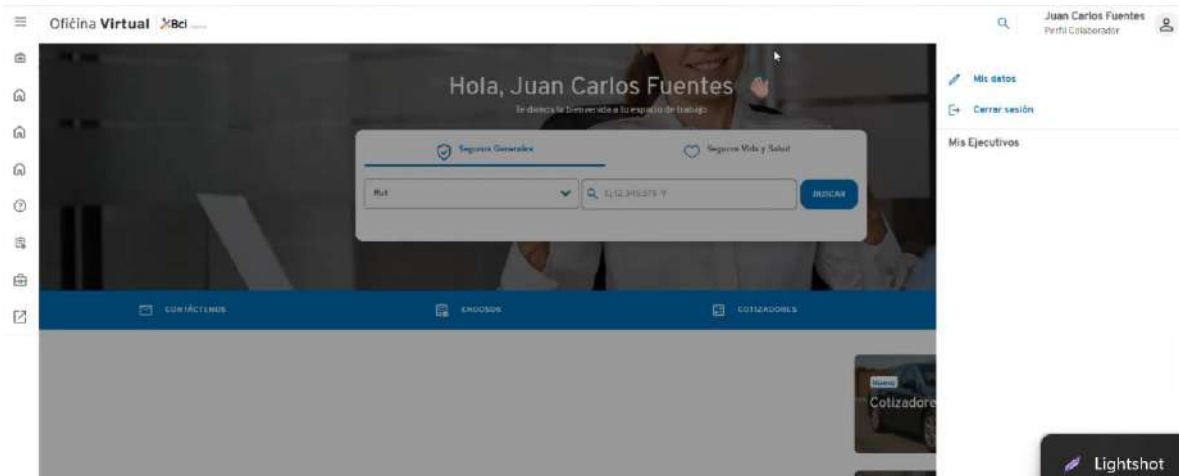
Oficina Virtual Bci

Juan Carlos Fuentes
Perfil Colaborador

Hola, Juan Carlos Fuentes
Te damos la bienvenida a tu espacio de trabajo

Seguros Generales
Seguros Vida y Salud

Rut
Ej: 12.345.678-9
BUSCAR

CONTÁCTENOS
ENDOSOS
COTIZADORES

Nuevo
Cotizadore

Mis datos
Cerrar sesión
Mis Ejecutivos

Lightshot